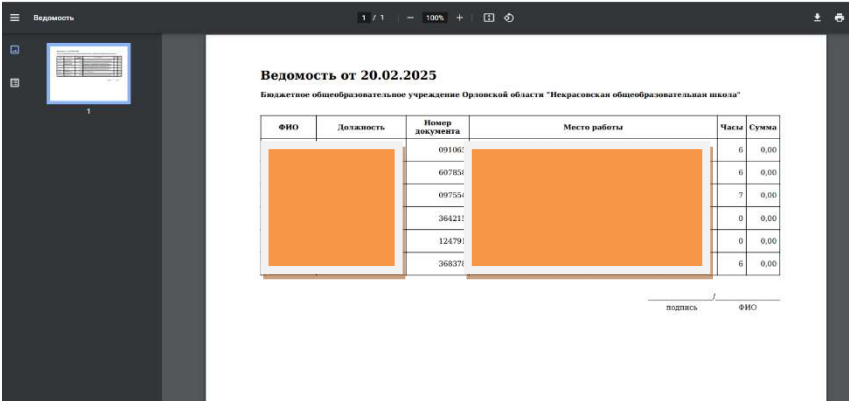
Ведомость   1 / 1   100%

1

Ведомость от 20.02.2025

Бюджетное общеобразовательное учреждение Орловской области "Некрасовская общеобразовательная школа"

| ФИО | Должность | Номер документа | Место работы | Часы | Сумма |
|---|---|---|---|---|---|
| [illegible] | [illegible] | 091065 | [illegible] | 6 | 0,00 |
| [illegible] | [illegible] | 607858 | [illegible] | 6 | 0,00 |
| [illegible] | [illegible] | 097554 | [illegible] | 7 | 0,00 |
| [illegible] | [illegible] | 364215 | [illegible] | 0 | 0,00 |
| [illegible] | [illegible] | 124791 | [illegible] | 0 | 0,00 |
| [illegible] | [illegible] | 368378 | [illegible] | 6 | 0,00 |

_______________/_______________
подпись   ФИО